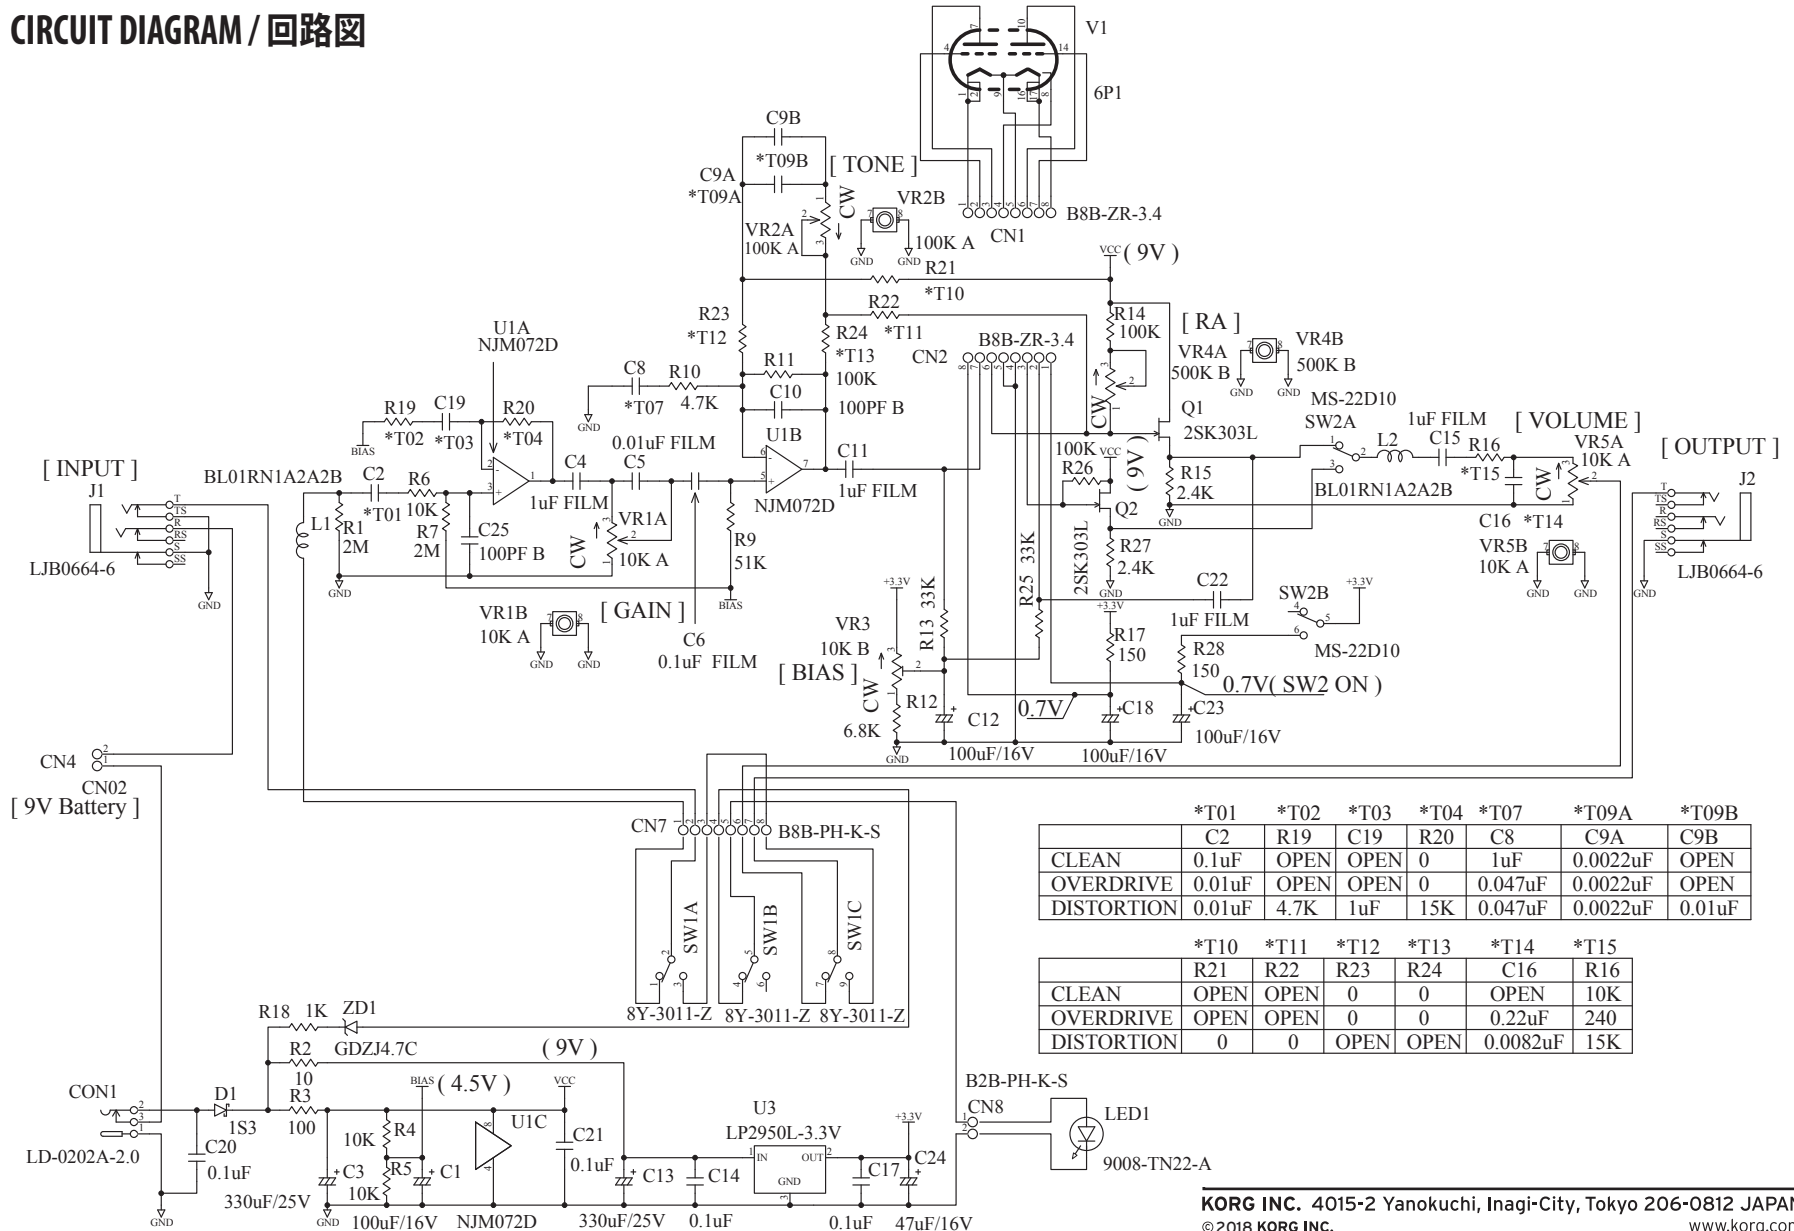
CIRCUIT DIAGRAM / 回路図

V1
6P1
B8B-ZR-3.4
CN1
C9B
*T09B
C9A
*T09A
[ TONE ]
CW
VR2B
VR2A
100K A
100K A
GND GND
VCC ( 9V )
R21
*T10
R22
*T11
R23
*T12
R24
*T13
R14
100K
[ RA ]
VR4B
VR4A
500K B
500K B
GND GND
B8B-ZR-3.4
CN2
U1A
NJM072D
R11
100K
C8
R10
4.7K
*T07
GND
C10
100PF B
R19
*T02
C19
*T03
R20
*T04
BIAS
U1B
C11
1uF FILM
NJM072D
C4
C5
0.01uF FILM
1uF FILM
VR1A
10K A
CW
R9
51K
BIAS
[ INPUT ]
J1
LJB0664-6
BL01RN1A2A2B
C2
*T01
R6
10K
R7
2M
C25
100PF B
L1
R1
2M
GND
VR1B
10K A
[ GAIN ]
C6
0.1uF FILM
GND GND
Q1
2SK303L
100K
VCC
(9V)
R26
Q2
2SK303L
R15
2.4K
GND
R27
2.4K
GND
R25 33K
+3.3V
R17
150
C22
1uF FILM
MS-22D10
SW2A
L2
1uF FILM
C15
R16
*T15
BL01RN1A2A2B
[ VOLUME ]
VR5A
10K A
CW
C16 *T14
VR5B
10K A
GND GND
[ OUTPUT ]
J2
LJB0664-6
GND
SW2B
+3.3V
MS-22D10
R28
150
0.7V( SW2 ON )
+3.3V
VR3
10K B
R13 33K
[ BIAS ]
CW
R12
6.8K
GND
C12
0.7V
C18
C23
100uF/16V
100uF/16V
100uF/16V
CN4
CN02
[ 9V Battery ]
CN7
B8B-PH-K-S
SW1A
SW1B
SW1C
8Y-3011-Z 8Y-3011-Z 8Y-3011-Z

| | *T01 C2 | *T02 R19 | *T03 C19 | *T04 R20 | *T07 C8 | *T09A C9A | *T09B C9B |
|---|---|---|---|---|---|---|---|
| CLEAN | 0.1uF | OPEN | OPEN | 0 | 1uF | 0.0022uF | OPEN |
| OVERDRIVE | 0.01uF | OPEN | OPEN | 0 | 0.047uF | 0.0022uF | OPEN |
| DISTORTION | 0.01uF | 4.7K | 1uF | 15K | 0.047uF | 0.0022uF | 0.01uF |

| | *T10 R21 | *T11 R22 | *T12 R23 | *T13 R24 | *T14 C16 | *T15 R16 |
|---|---|---|---|---|---|---|
| CLEAN | OPEN | OPEN | 0 | 0 | OPEN | 10K |
| OVERDRIVE | OPEN | OPEN | 0 | 0 | 0.22uF | 240 |
| DISTORTION | 0 | 0 | OPEN | OPEN | 0.0082uF | 15K |

R18 1K ZD1
GDZJ4.7C
R2
10
( 9V )
R3
100
BIAS ( 4.5V )
VCC
CON1
D1
1S3
LD-0202A-2.0
C20
0.1uF
GND
R4
10K
R5
10K
C3
C1
330uF/25V
GND 100uF/16V
U1C
NJM072D
C21
0.1uF
U3
LP2950L-3.3V
IN OUT
GND
C13
C14
330uF/25V 0.1uF
C17
C24
0.1uF 47uF/16V
+3.3V
B2B-PH-K-S
CN8
LED1
9008-TN22-A

KORG INC. 4015-2 Yanokuchi, Inagi-City, Tokyo 206-0812 JAPAN
© 2018 KORG INC.
www.korg.com